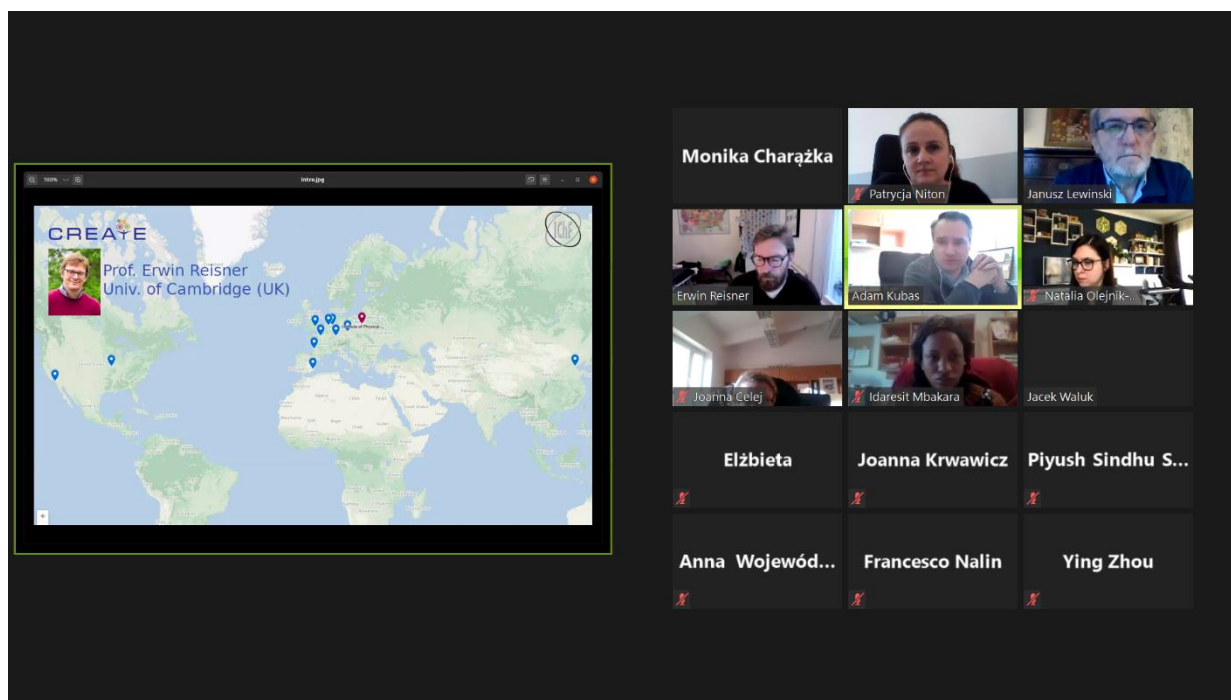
100%

intro.jpg

CREATE

Prof. Erwin Reisner
Univ. of Cambridge (UK)

IChF

+

Monika Charążka

Patrycja Niton

Janusz Lewinski

Erwin Reisner

Adam Kubas

Natalia Olejnik-...

Joanna Celej

Idaresit Mbakara

Jacek Waluk

Elżbieta

Joanna Krwawicz

Piyush Sindhu S...

Anna Wojewód...

Francesco Nalin

Ying Zhou